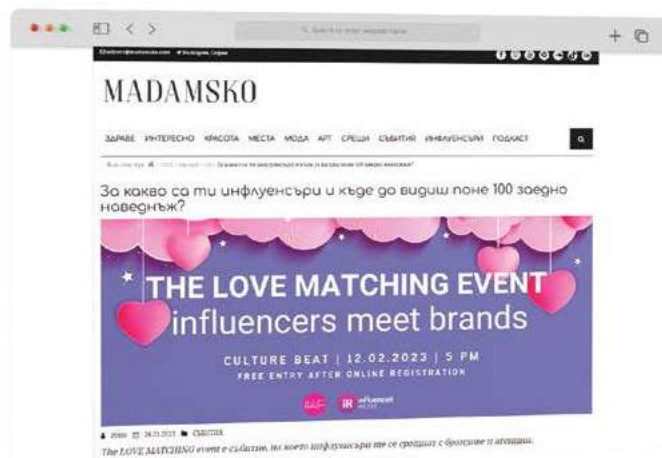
MADAMSKO

ЗДРАВЕ ИНТЕРЕСНО КРАСОТА МЕСТА МОДА АРТ СРЕЩИ СЪБИТИЯ ИНФЛУЕНСЪРИ ПОДКАСТ

За какво са ти инфлуенсъри и къде да видиш поне 100 заедно наведнъж?

THE LOVE MATCHING EVENT
influencers meet brands

CULTURE BEAT | 12.02.2023 | 5 PM
FREE ENTRY AFTER ONLINE REGISTRATION

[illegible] 26.01.2023 СЪБИТИЯ

The LOVE MATCHING event е събитие, на което инфлуенсъри ще се срещнат с брандове и агенции.